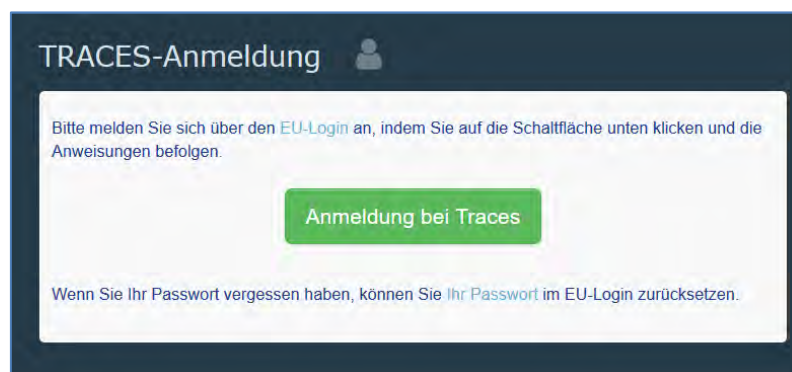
TRACES-Anmeldung

Bitte melden Sie sich über den EU-Login an, indem Sie auf die Schaltfläche unten klicken und die Anweisungen befolgen.

Anmeldung bei Traces

Wenn Sie Ihr Passwort vergessen haben, können Sie Ihr Passwort im EU-Login zurücksetzen.